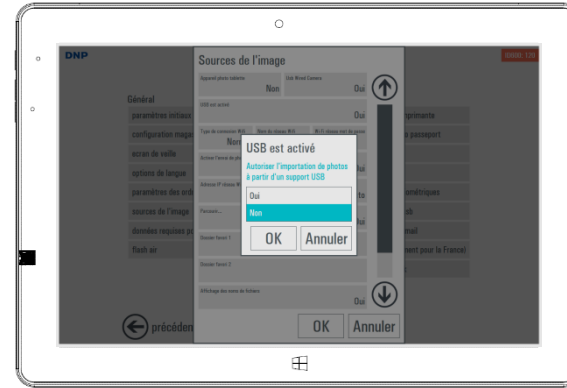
DNP

Sources de l'image

Appareil photo tablette
Non

Usb Wired Camera
Oui

USB est activé
Oui

Type de connexion Wifi
Non

Nom du réseau Wifi

Wi-Fi réseau mot de passe

Activer l'envoi de ph

Oui

Adresse IP réseau W

ts

Pensare...

Oui

Dossier favori 1

Dossier favori 2

Affichage des noms de fichiers
Oui

OK
Annuler

Général

paramètres initiaux
configuration magas
ecran de veille
options de langue
paramètres des ordr
sources de l'image
données requises pr
flash air

primante
s passeport
nétriques
sh
mail
ment pour la France)

précéden

USB est activé

Autoriser l'importation de photos à partir d'un support USB

Oui
Non

OK
Annuler